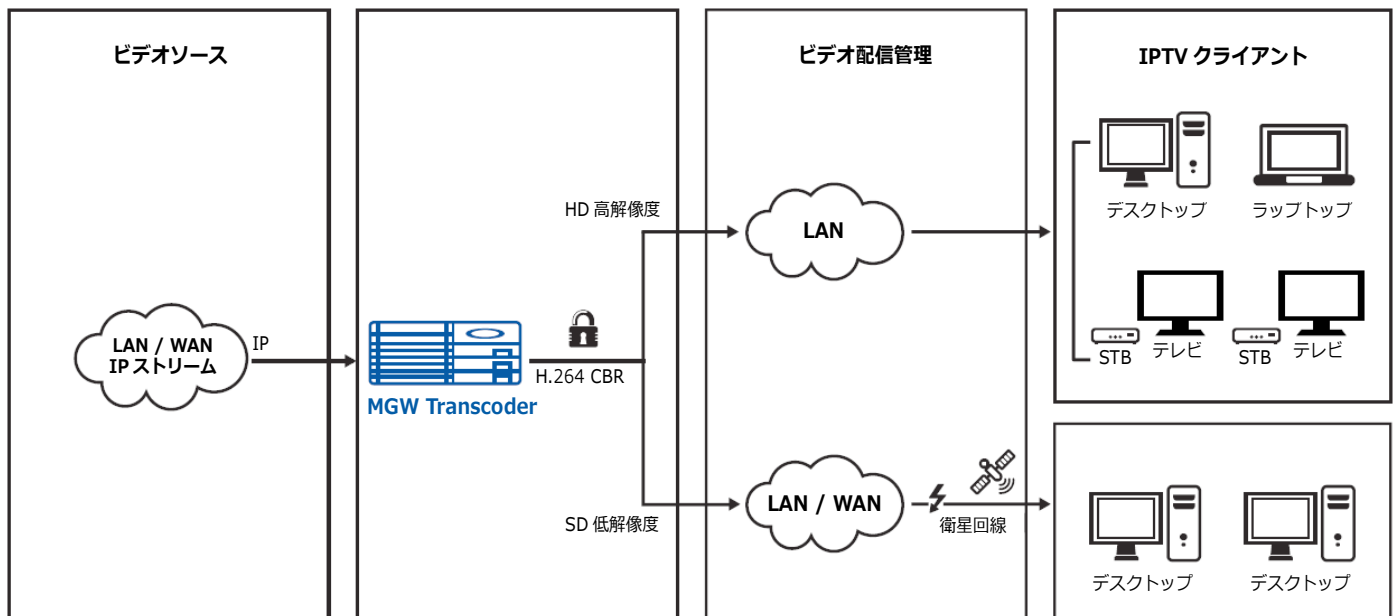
ビデオソース

LAN / WAN
IP ストリーム

IP

MGW Transcoder

H.264 CBR

HD 高解像度

SD 低解像度

ビデオ配信管理

LAN

LAN / WAN

衛星回線

IPTV クライアント

デスクトップ

ラップトップ

STB

テレビ

STB

テレビ

デスクトップ

デスクトップ